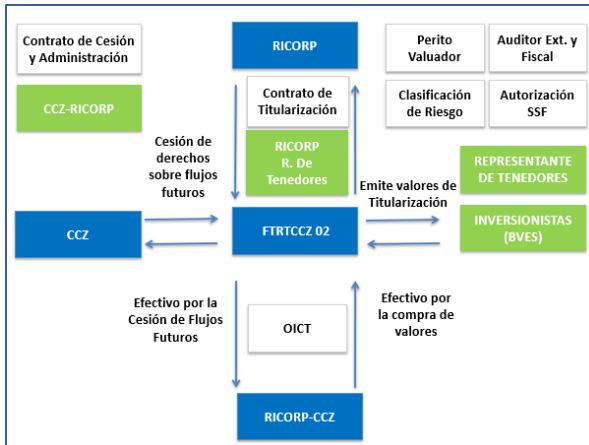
Contrato de Cesión y Administración

CCZ-RICORP

RICORP

Contrato de Titularización

RICORP R. De Tenedores

Perito Valuador

Auditor Ext. y Fiscal

Clasificación de Riesgo

Autorización SSF

Cesión de derechos sobre flujos futuros

REPRESENTANTE DE TENEDORES

Emite valores de Titularización

CCZ

FTRTCCZ 02

INVERSIONISTAS (BVES)

Efectivo por la Cesión de Flujos Futuros

OICT

Efectivo por la compra de valores

RICORP-CCZ